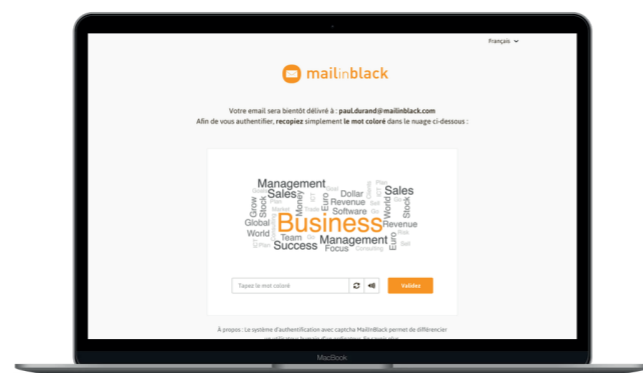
Français

mailinblack

Votre email sera bientôt délivré à : paul.durand@mailinblack.com
Afin de vous authentifier, recopiez simplement le mot coloré dans le nuage ci-dessous :

Management Sales Dollar Sales Money Euro Revenue Grow Stock World Stock Global Software Business Revenue World Team Management Euro Success Focus

Tapez le mot coloré

Validez

À propos : Le système d'authentification avec captcha MailinBlack permet de différencier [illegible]

MacBook